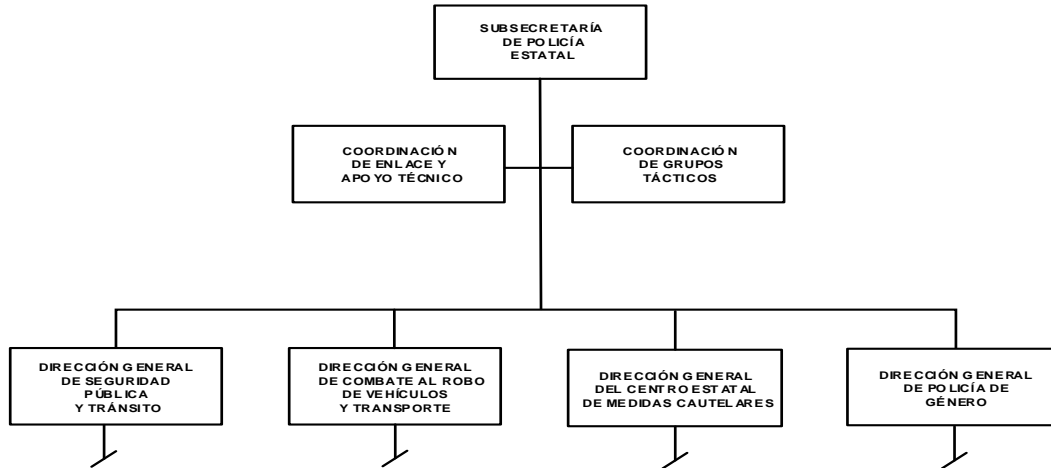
SUBSECRETARÍA DE POLICÍA ESTATAL

COORDINACIÓN DE ENLACE Y APOYO TÉCNICO

COORDINACIÓN DE GRUPOS TÁCTICOS

DIRECCIÓN GENERAL DE SEGURIDAD PÚBLICA Y TRÁNSITO

DIRECCIÓN GENERAL DE COMBATE AL ROBO DE VEHÍCULOS Y TRANSPORTE

DIRECCIÓN GENERAL DEL CENTRO ESTATAL DE MEDIDAS CAUTELARES

DIRECCIÓN GENERAL DE POLICÍA DE GÉNERO